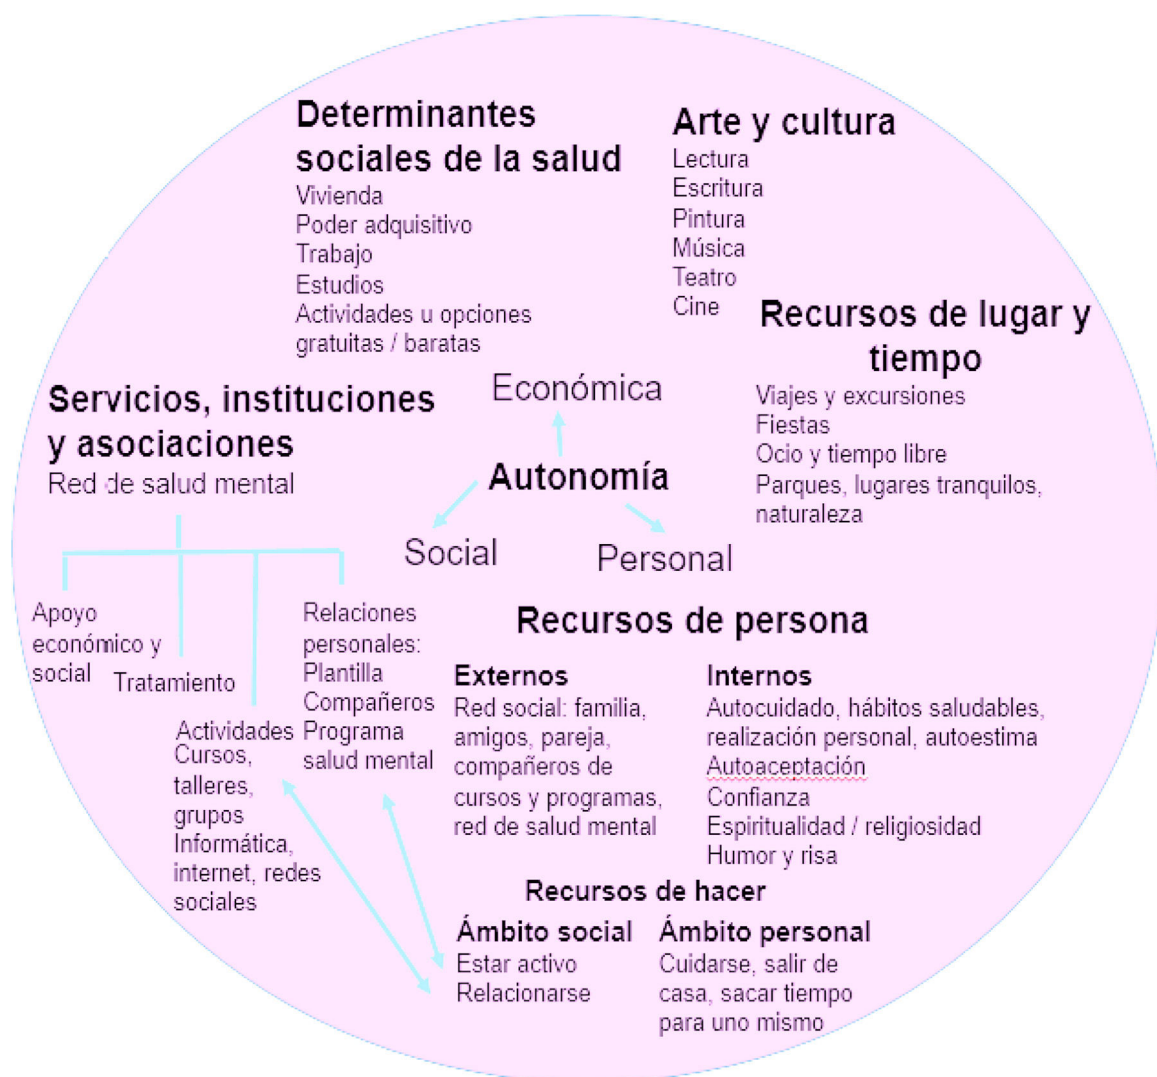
Determinantes sociales de la salud
Vivienda
Poder adquisitivo
Trabajo
Estudios
Actividades u opciones gratuitas / baratas

Arte y cultura
Lectura
Escritura
Pintura
Música
Teatro
Cine

Recursos de lugar y tiempo
Viajes y excursiones
Fiestas
Ocio y tiempo libre
Parques, lugares tranquilos, naturaleza

Servicios, instituciones y asociaciones
Red de salud mental

Económica
Autonomía
Social
Personal

Apoyo económico y social
Tratamiento
Actividades
Cursos, talleres, grupos
Informática, internet, redes sociales
Relaciones personales:
Plantilla
Compañeros
Programa salud mental

Recursos de persona
Externos
Red social: familia, amigos, pareja, compañeros de cursos y programas, red de salud mental
Internos
Autocuidado, hábitos saludables, realización personal, autoestima
Autoaceptación
Confianza
Espiritualidad / religiosidad
Humor y risa

Recursos de hacer
Ámbito social
Estar activo
Relacionarse
Ámbito personal
Cuidarse, salir de casa, sacar tiempo para uno mismo